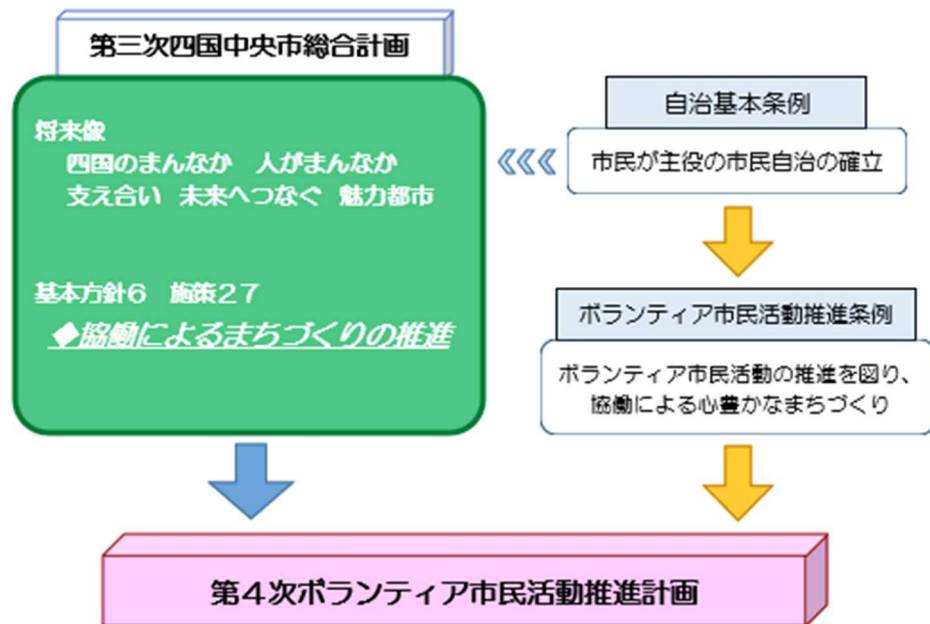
第三次四国中央市総合計画

将来像
四国のまんなか　人がまんなか
支え合い　未来へつなぐ　魅力都市

基本方針６　施策２７
◆協働によるまちづくりの推進

自治基本条例

市民が主役の市民自治の確立

ボランティア市民活動推進条例

ボランティア市民活動の推進を図り、協働による心豊かなまちづくり

第４次ボランティア市民活動推進計画